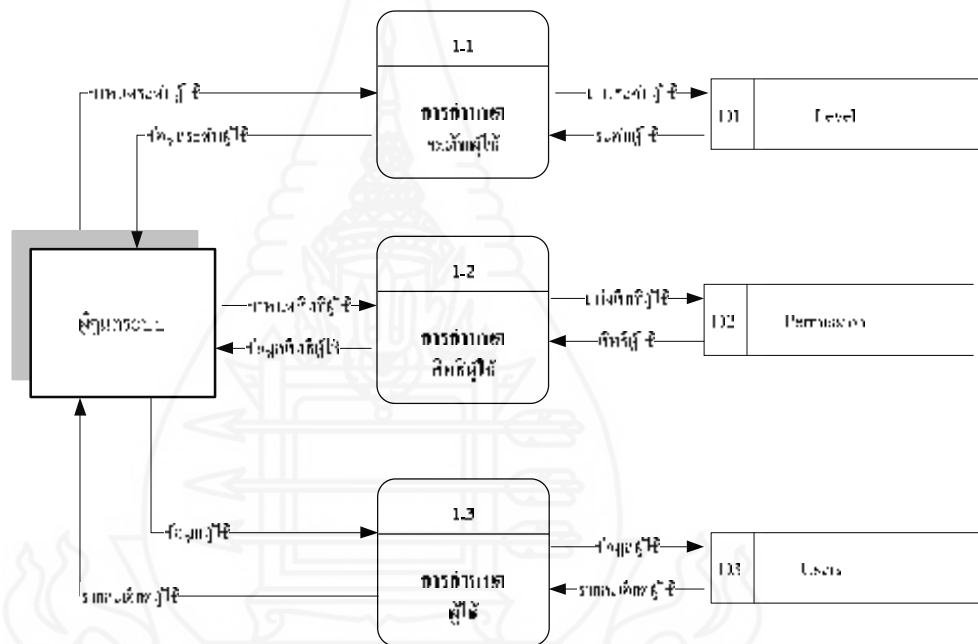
1.1

การกำหนด
ระดับผู้ใช้

1.2

การกำหนด
สิทธิ์ผู้ใช้

1.3

การกำหนด
ผู้ใช้

ผู้ดูแลระบบ

กำหนดระดับผู้ใช้

ข้อมูลระดับผู้ใช้

กำหนดสิทธิ์ผู้ใช้

ข้อมูลสิทธิ์ผู้ใช้

ข้อมูลผู้ใช้

รายละเอียดผู้ใช้

กำหนดระดับผู้ใช้

ระดับผู้ใช้

กำหนดสิทธิ์ผู้ใช้

สิทธิ์ผู้ใช้

ข้อมูลผู้ใช้

รายละเอียดผู้ใช้

D1 Level

D2 Permission

D3 Users